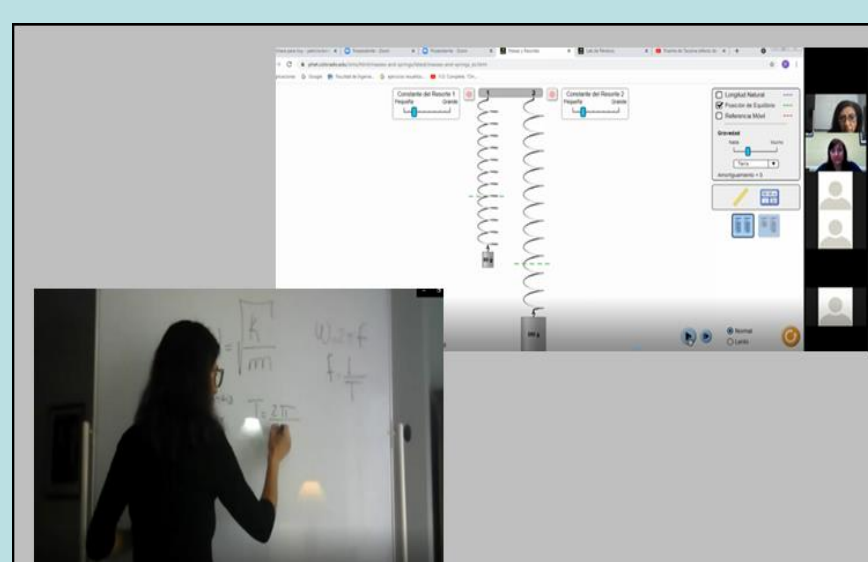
Constante del Resorte 1
Pequeña Grande

1 2

Constante del Resorte 2
Pequeña Grande

Longitud Natural
Posición de Equilibrio
Referencia Móvil

Gravedad
Nada Mucho
Tierra
Amortiguamiento = 0

Normal
Lento

$= \sqrt{\frac{k}{m}}$

$\omega = 2\pi f$

$f = \frac{1}{T}$

$T = 2\pi$